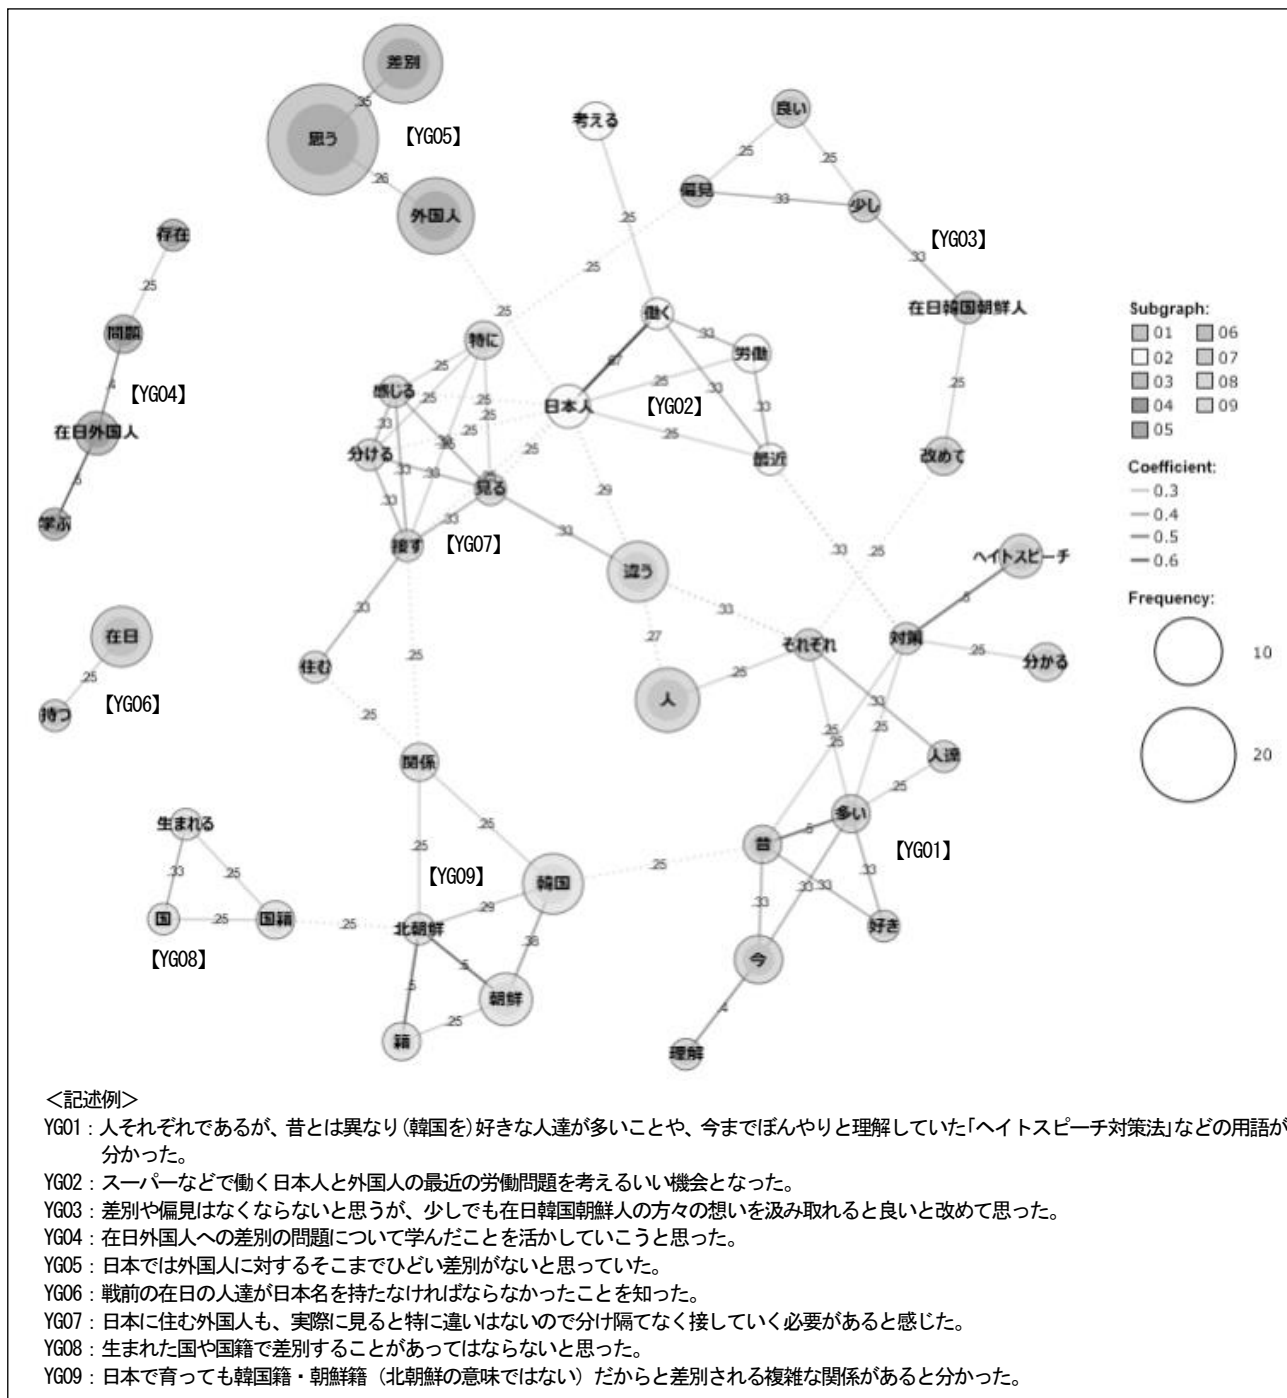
差別
.35
思う
【YG05】
.26
外国人
考える
良い
.25
.25
偏見
.33
少し
【YG03】
.33
在日韓国朝鮮人
存在
.25
.25
.25
問題
.4
【YG04】
在日外国人
.5
学ぶ
.25
働く
.33
労働
.67
.25
.33
日本人
【YG02】
.33
.25
最近
特に
.25
.25
.25
感じる
.25
.33
.25
.38
分ける
.33
.33
見る
.25
.33
接す
【YG07】
.33
.29
.25
改めて
.33
.25
違う
.33
.27
それぞれ
対策
ヘイトスピーチ
.5
.25
分かる
人
.25
.33
.25
.25
.25
人達
.25
多い
.5
昔
【YG01】
.33
.33
.33
.33
好き
今
.4
理解
在日
.25
持つ
【YG06】
.33
住む
.25
.25
関係
.25
.25
生まれる
.33
.25
国
.25
国籍
【YG08】
.25
【YG09】
北朝鮮
.29
韓国
.25
.5
.38
.5
朝鮮
.25
籍
Subgraph:
01
02
03
04
05
06
07
08
09
Coefficient:
0.3
0.4
0.5
0.6
Frequency:
10
20

<記述例>
YG01：人それぞれであるが、昔とは異なり(韓国を)好きな人達が多いことや、今までぼんやりと理解していた「ヘイトスピーチ対策法」などの用語が分かった。
YG02：スーパーなどで働く日本人と外国人の最近の労働問題を考えるいい機会となった。
YG03：差別や偏見はなくならないと思うが、少しでも在日韓国朝鮮人の方々の想いを汲み取れると良いと改めて思った。
YG04：在日外国人への差別の問題について学んだことを活かしていこうと思った。
YG05：日本では外国人に対するそこまでひどい差別がないと思っていた。
YG06：戦前の在日の人達が日本名を持たなければならなかったことを知った。
YG07：日本に住む外国人も、実際に見ると特に違いはないので分け隔てなく接していく必要があると感じた。
YG08：生まれた国や国籍で差別することがあってはならないと思った。
YG09：日本で育っても韓国籍・朝鮮籍（北朝鮮の意味ではない）だからと差別される複雑な関係があると分かった。